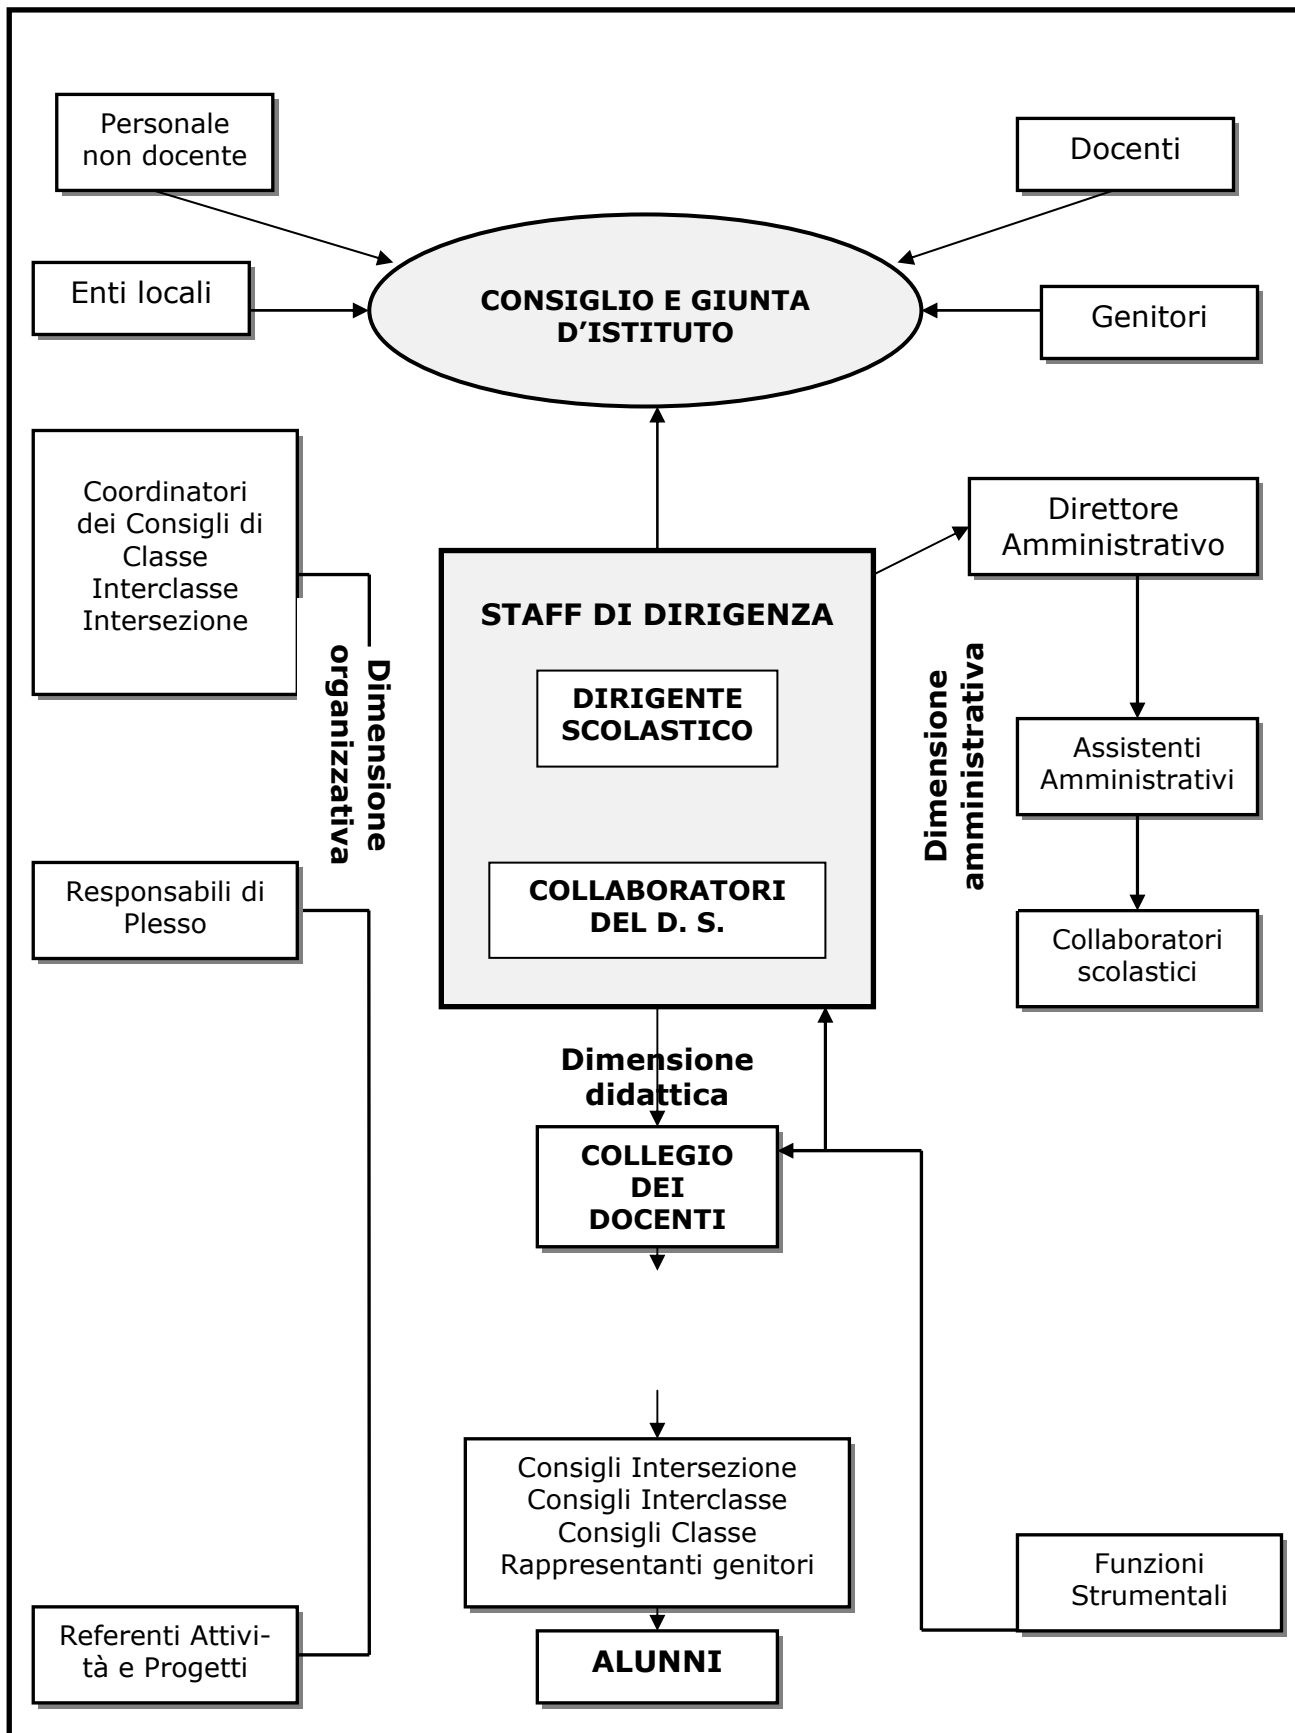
Personale non docente

Docenti

Enti locali

CONSIGLIO E GIUNTA D'ISTITUTO

Genitori

Coordinatori dei Consigli di Classe Interclasse Intersezione

Dimensione organizzativa

STAFF DI DIRIGENZA

DIRIGENTE SCOLASTICO

COLLABORATORI DEL D. S.

Direttore Amministrativo

Dimensione amministrativa

Assistenti Amministrativi

Collaboratori scolastici

Responsabili di Plesso

Dimensione didattica

COLLEGIO DEI DOCENTI

Consigli Intersezione
Consigli Interclasse
Consigli Classe
Rappresentanti genitori

Funzioni Strumentali

Referenti Attività e Progetti

ALUNNI